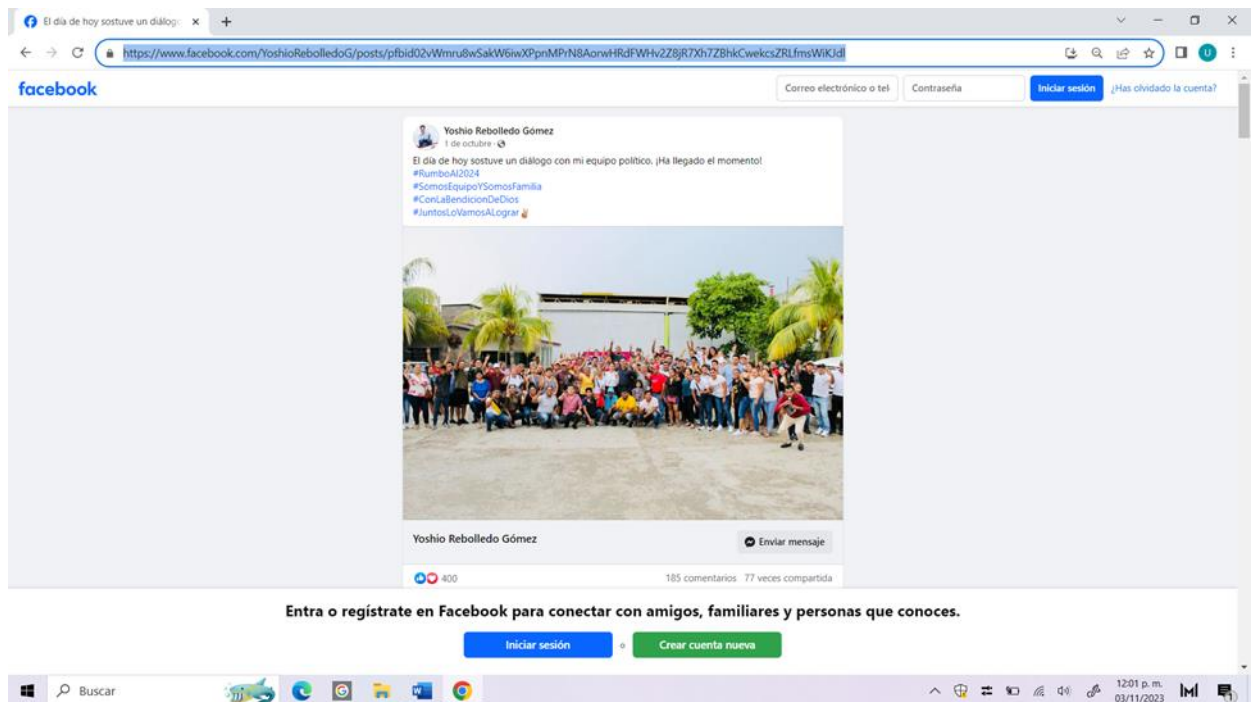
El día de hoy sostuve un diálogo ×

https://www.facebook.com/YoshioRebolledoG/posts/pfbid02vWmru8wSakW6iwXPpnMPrN8AorwHRdFWHv2Z8jR7Xh7ZBhkCwekcsZRLfmsWiKJdl

facebook

Correo electrónico o tel

Contraseña

Iniciar sesión

¿Has olvidado la cuenta?

Yoshio Rebolledo Gómez
1 de octubre ·

El día de hoy sostuve un diálogo con mi equipo político. ¡Ha llegado el momento!
#RumboAl2024
#SomosEquipoYSomosFamilia
#ConLaBendicionDeDios
#JuntosLoVamosALograr

Yoshio Rebolledo Gómez

Enviar mensaje

400

185 comentarios 77 veces compartida

Entra o regístrate en Facebook para conectar con amigos, familiares y personas que conoces.

Iniciar sesión

o

Crear cuenta nueva

Buscar

12:01 p. m.
03/11/2023